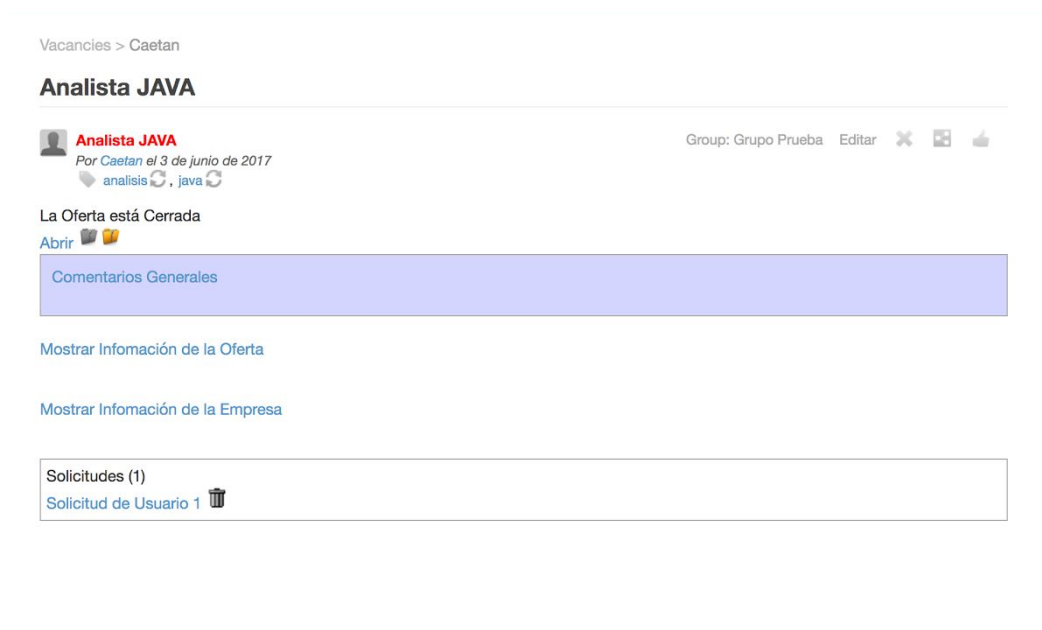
Vacancies > Caetan

Analista JAVA

Analista JAVA
Por Caetan el 3 de junio de 2017
analisis , java

Group: Grupo Prueba Editar

La Oferta está Cerrada
Abrir

Comentarios Generales

Mostrar Infomación de la Oferta

Mostrar Infomación de la Empresa

Solicitudes (1)
Solicitud de Usuario 1